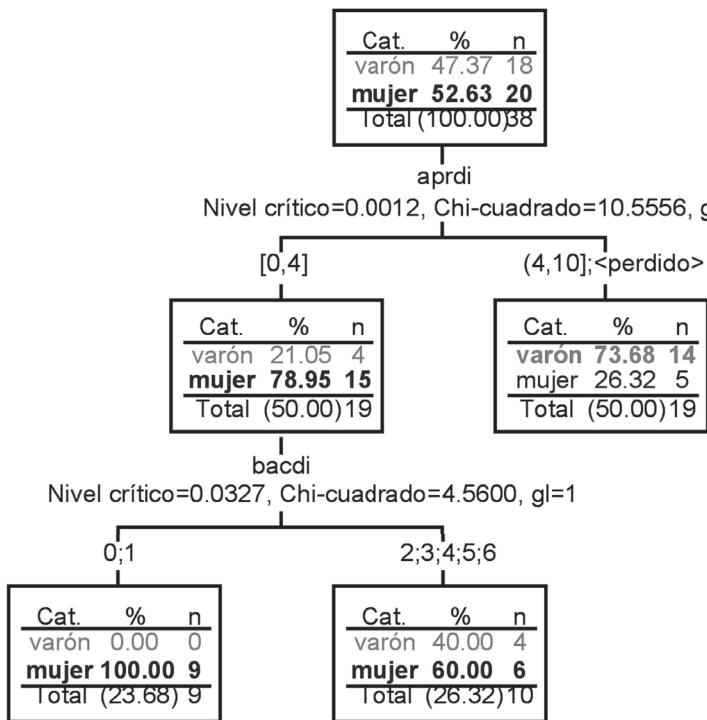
| Cat. | % | n |
|---|---|---|
| varón | 47.37 | 18 |
| **mujer** | **52.63** | **20** |
| Total | (100.00) | 38 |

aprdi
Nivel crítico=0.0012, Chi-cuadrado=10.5556, g

[0,4]

(4,10];<perdido>

| Cat. | % | n |
|---|---|---|
| varón | 21.05 | 4 |
| **mujer** | **78.95** | **15** |
| Total | (50.00) | 19 |

| Cat. | % | n |
|---|---|---|
| **varón** | **73.68** | **14** |
| mujer | 26.32 | 5 |
| Total | (50.00) | 19 |

bacdi
Nivel crítico=0.0327, Chi-cuadrado=4.5600, gl=1

0;1

2;3;4;5;6

| Cat. | % | n |
|---|---|---|
| varón | 0.00 | 0 |
| **mujer** | **100.00** | **9** |
| Total | (23.68) | 9 |

| Cat. | % | n |
|---|---|---|
| varón | 40.00 | 4 |
| **mujer** | **60.00** | **6** |
| Total | (26.32) | 10 |